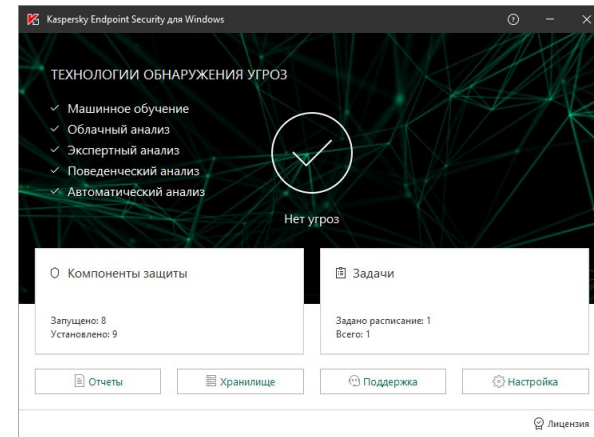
Kaspersky Endpoint Security для Windows

ТЕХНОЛОГИИ ОБНАРУЖЕНИЯ УГРОЗ

Машинное обучение
Облачный анализ
Экспертный анализ
Поведенческий анализ
Автоматический анализ

Нет угроз

Компоненты защиты

Запущено: 8
Установлено: 9

Задачи

Задано расписание: 1
Всего: 1

Отчеты

Хранилище

Поддержка

Настройка

Лицензия